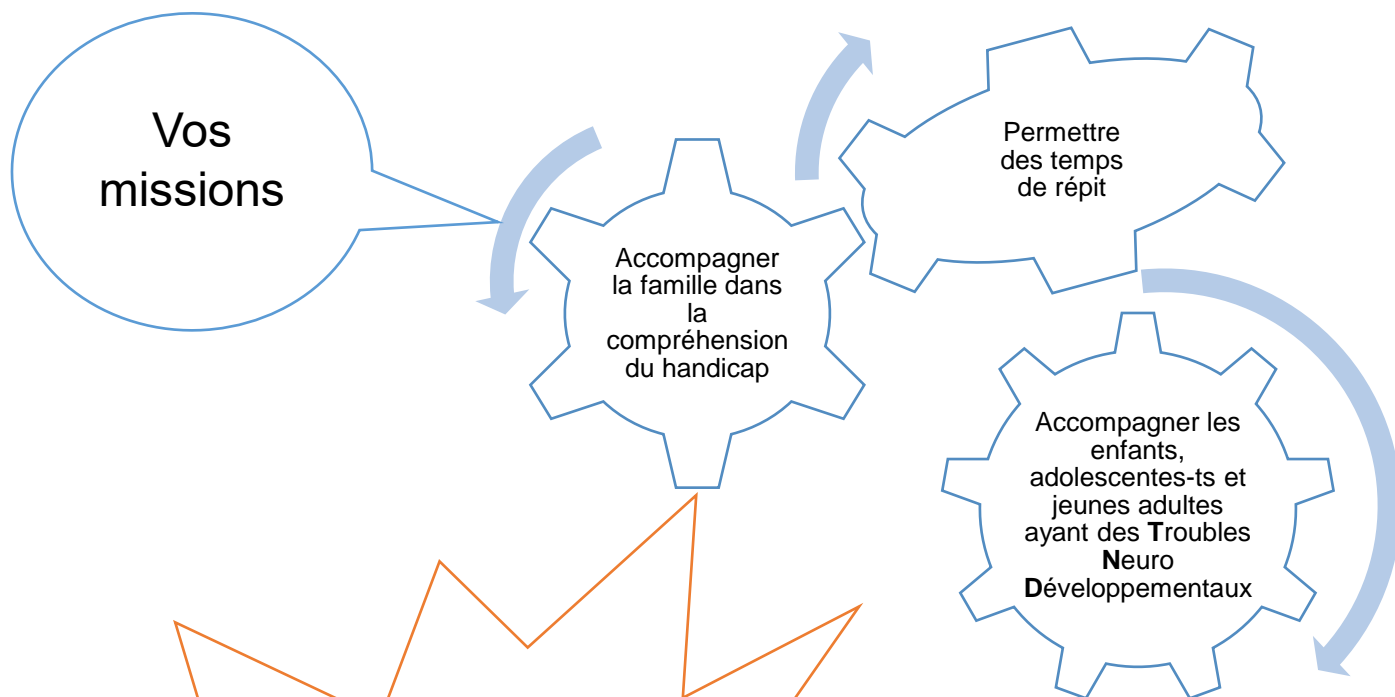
Vos missions

Accompagner la famille dans la compréhension du handicap

Permettre des temps de répit

Accompagner les enfants, adolescentes-ts et jeunes adultes ayant des **T**roubles **N**euro **D**éveloppementaux